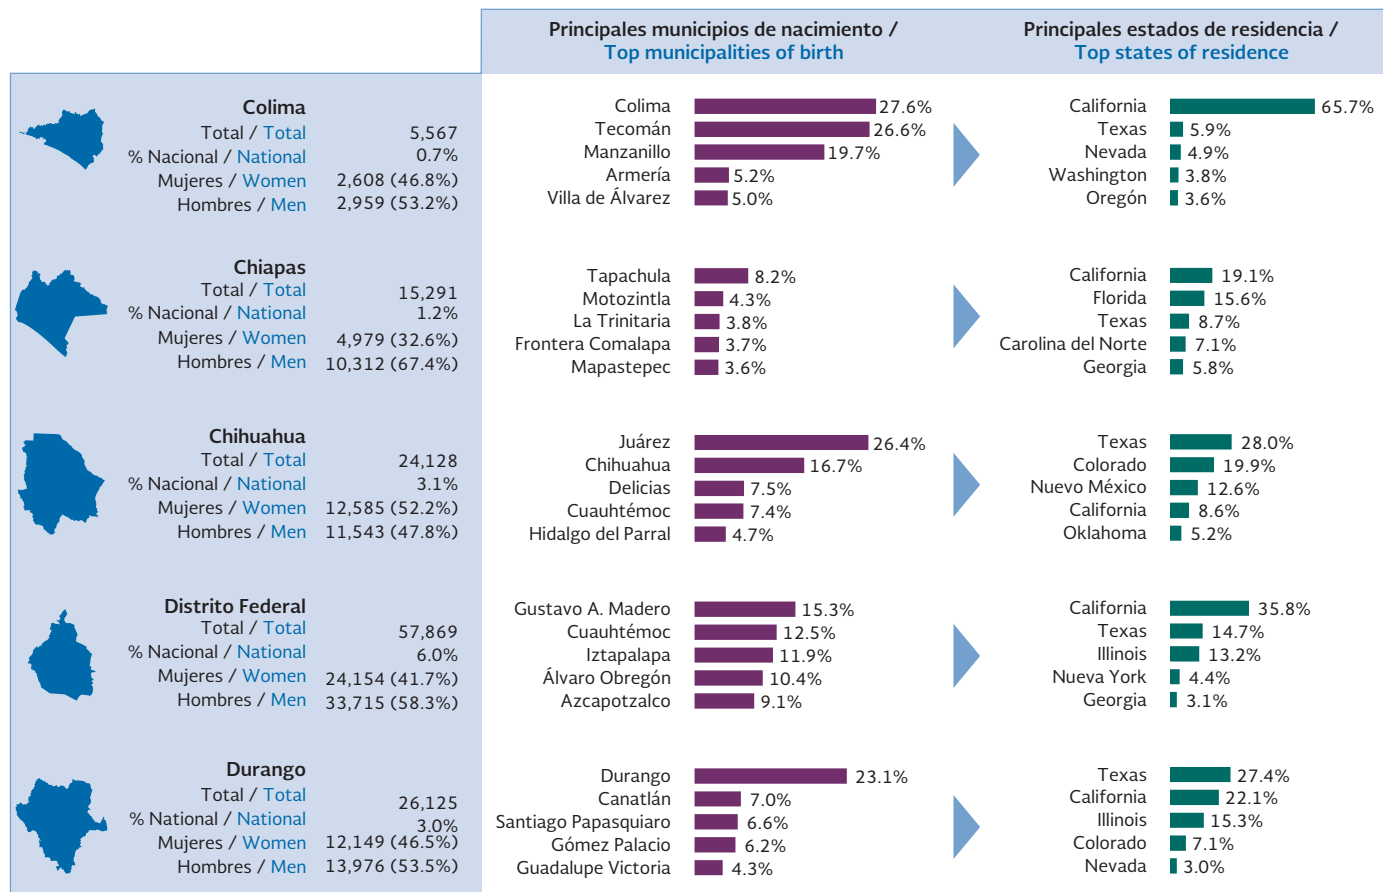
Principales municipios de nacimiento / Top municipalities of birth

Principales estados de residencia / Top states of residence

Colima
Total / Total 5,567
% Nacional / National 0.7%
Mujeres / Women 2,608 (46.8%)
Hombres / Men 2,959 (53.2%)

Colima 27.6%
Tecomán 26.6%
Manzanillo 19.7%
Armería 5.2%
Villa de Álvarez 5.0%

California 65.7%
Texas 5.9%
Nevada 4.9%
Washington 3.8%
Oregón 3.6%

Chiapas
Total / Total 15,291
% Nacional / National 1.2%
Mujeres / Women 4,979 (32.6%)
Hombres / Men 10,312 (67.4%)

Tapachula 8.2%
Motozintla 4.3%
La Trinitaria 3.8%
Frontera Comalapa 3.7%
Mapastepec 3.6%

California 19.1%
Florida 15.6%
Texas 8.7%
Carolina del Norte 7.1%
Georgia 5.8%

Chihuahua
Total / Total 24,128
% Nacional / National 3.1%
Mujeres / Women 12,585 (52.2%)
Hombres / Men 11,543 (47.8%)

Juárez 26.4%
Chihuahua 16.7%
Delicias 7.5%
Cuauhtémoc 7.4%
Hidalgo del Parral 4.7%

Texas 28.0%
Colorado 19.9%
Nuevo México 12.6%
California 8.6%
Oklahoma 5.2%

Distrito Federal
Total / Total 57,869
% Nacional / National 6.0%
Mujeres / Women 24,154 (41.7%)
Hombres / Men 33,715 (58.3%)

Gustavo A. Madero 15.3%
Cuauhtémoc 12.5%
Iztapalapa 11.9%
Álvaro Obregón 10.4%
Azcapotzalco 9.1%

California 35.8%
Texas 14.7%
Illinois 13.2%
Nueva York 4.4%
Georgia 3.1%

Durango
Total / Total 26,125
% Nacional / National 3.0%
Mujeres / Women 12,149 (46.5%)
Hombres / Men 13,976 (53.5%)

Durango 23.1%
Canatlán 7.0%
Santiago Papasquiaro 6.6%
Gómez Palacio 6.2%
Guadalupe Victoria 4.3%

Texas 27.4%
California 22.1%
Illinois 15.3%
Colorado 7.1%
Nevada 3.0%